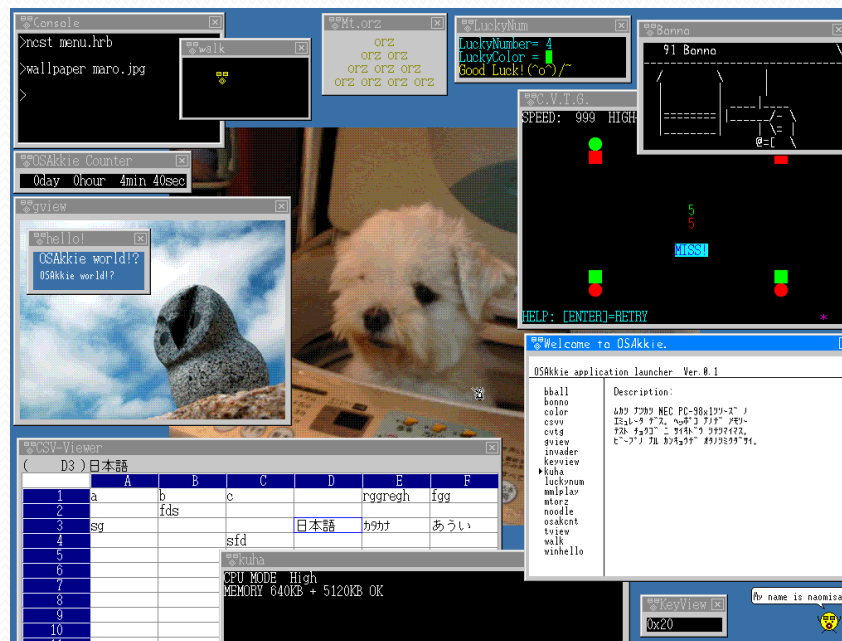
Console
>ncst menu.hrb

>wallpaper maro.jpg

>

walk

Mt.orz
orz
orz orz
orz orz orz
orz orz orz orz

LuckyNum
LuckyNumber= 4
LuckyColor =
Good Luck!(^o^)/~

Bonno
91 Bonno

C.V.T.G.
SPEED: 999 HIGH
5
5
MISS!
HELP: [ENTER]=RETRY

OSAkkie Counter
0day 0hour 4min 40sec

gview

hello!
OSAkkie world!?
OSAkkie world!?

Welcome to OSAkkie.
OSAkkie application launcher Ver.0.1
bball
bonno
color
csvv
cvtg
gview
invader
keyview
kuha
luckynum
mmlplay
mtorz
noodle
osakcnt
tview
walk
winhello
Description:
ﾑｶｼ ﾅﾂｶｼ NEC PC-98x1ｼﾘｰｽﾞ ﾉ ｴﾐｭﾚｰﾀ ﾃﾞｽ. ﾍｯﾎﾟｺ ﾅﾉﾃﾞ ﾒﾓﾘｰ ﾃｽﾄ ﾁｮｯﾄﾃﾞ ﾆ ｻｲｷﾄﾞｳ ｼﾏｽ.ｳｿﾃﾞｽ. ﾋﾟｰﾌﾟ ﾉ ﾅﾙ ｶﾝｷｮｳﾃﾞ ｵﾀﾉｼﾐｸﾀﾞｻｲ.

CSV-Viewer
( D3 )日本語
| | A | B | C | D | E | F |
|---|---|---|---|---|---|---|
| 1 | a | b | c | | rggregh | fgg |
| 2 | | fds | | | | |
| 3 | sg | | | 日本語 | ｶﾀｶﾅ | あうい |
| 4 | | | sfd | | | |
| 5 | | | | | | |
| 6 | | | | | | |
| 7 | | | | | | |
| 8 | | | | | | |
| 9 | | | | | | |
| 10 | | | | | | |

kuha
CPU MODE High
MEMORY 640KB + 5120KB OK

KeyView
0x20

My name is naomisa